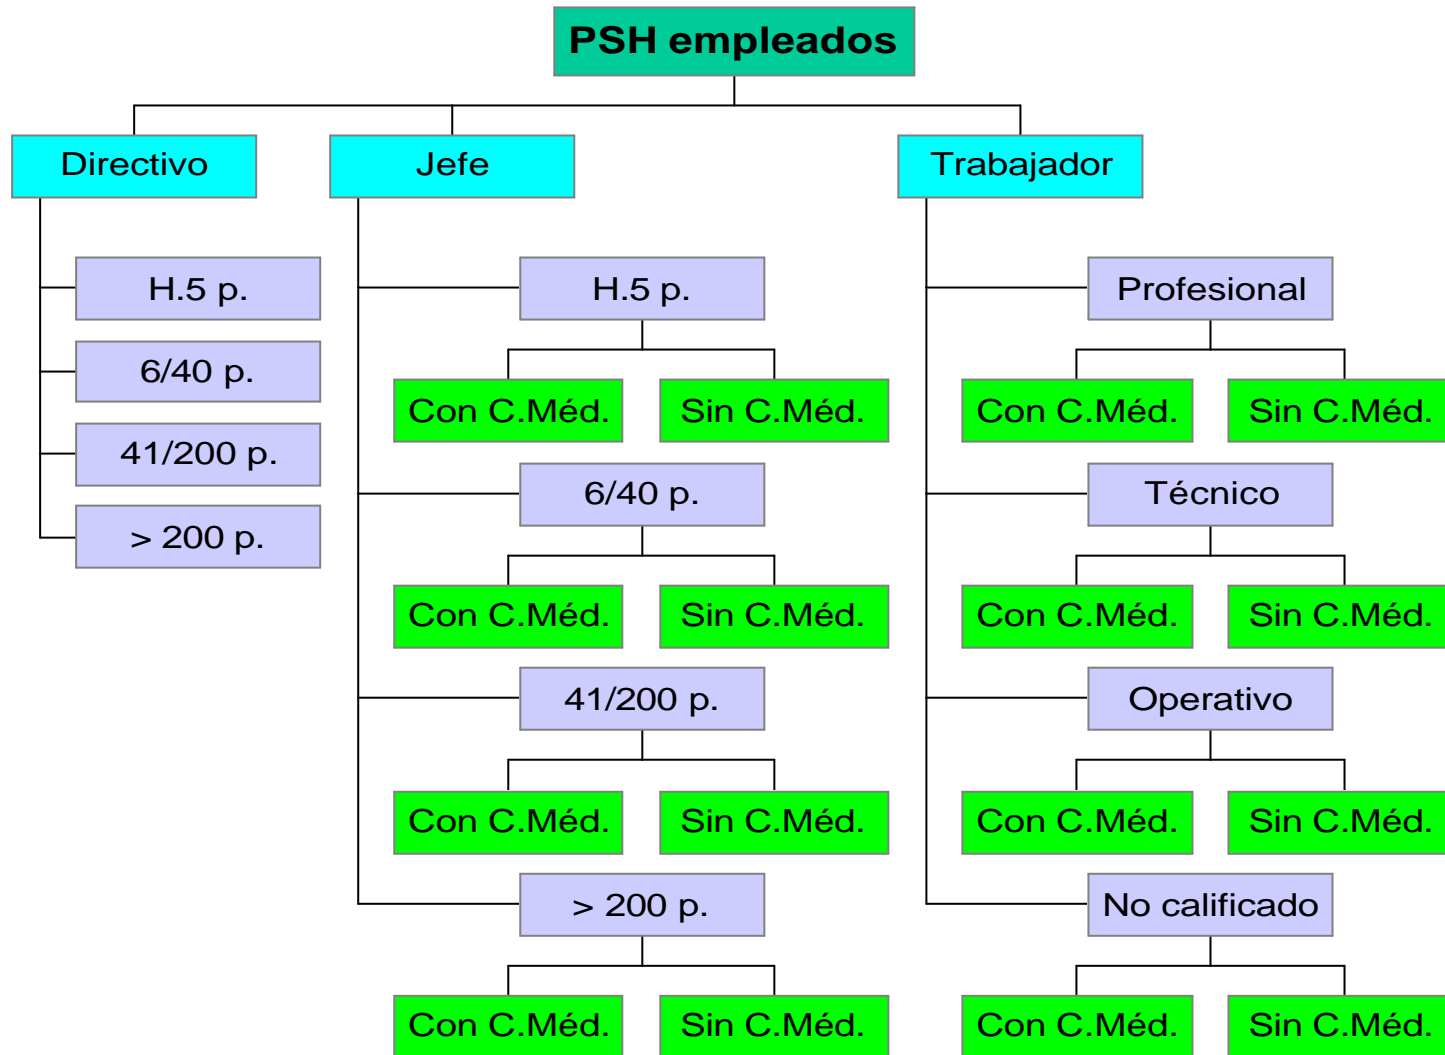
PSH empleados

Directivo

H.5 p.

6/40 p.

41/200 p.

> 200 p.

Jefe

H.5 p.

Con C.Méd.

Sin C.Méd.

6/40 p.

Con C.Méd.

Sin C.Méd.

41/200 p.

Con C.Méd.

Sin C.Méd.

> 200 p.

Con C.Méd.

Sin C.Méd.

Trabajador

Profesional

Con C.Méd.

Sin C.Méd.

Técnico

Con C.Méd.

Sin C.Méd.

Operativo

Con C.Méd.

Sin C.Méd.

No calificado

Con C.Méd.

Sin C.Méd.